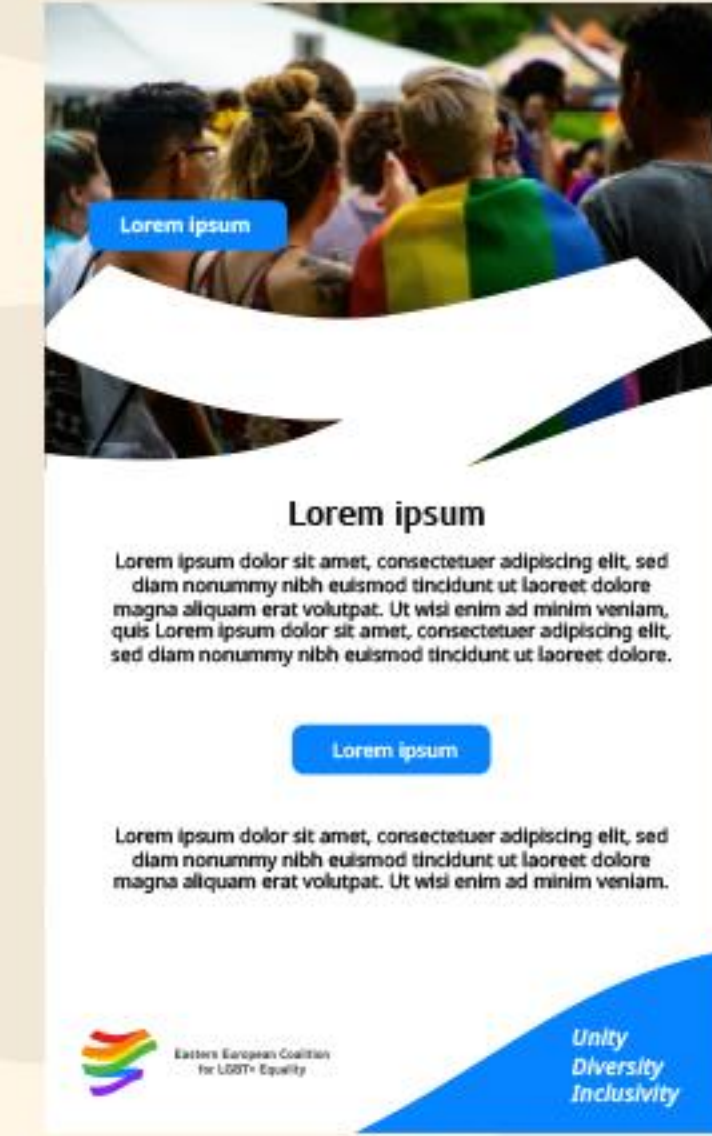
Lorem ipsum

Lorem ipsum

Lorem ipsum dolor sit amet, consectetuer adipiscing elit, sed diam nonummy nibh euismod tincidunt ut laoreet dolore magna aliquam erat volutpat. Ut wisi enim ad minim veniam, quis Lorem ipsum dolor sit amet, consectetuer adipiscing elit, sed diam nonummy nibh euismod tincidunt ut laoreet dolore.

Lorem ipsum

Lorem ipsum dolor sit amet, consectetuer adipiscing elit, sed diam nonummy nibh euismod tincidunt ut laoreet dolore magna aliquam erat volutpat. Ut wisi enim ad minim veniam.

Eastern European Coalition for LGBT+ Equality

Unity
Diversity
Inclusivity